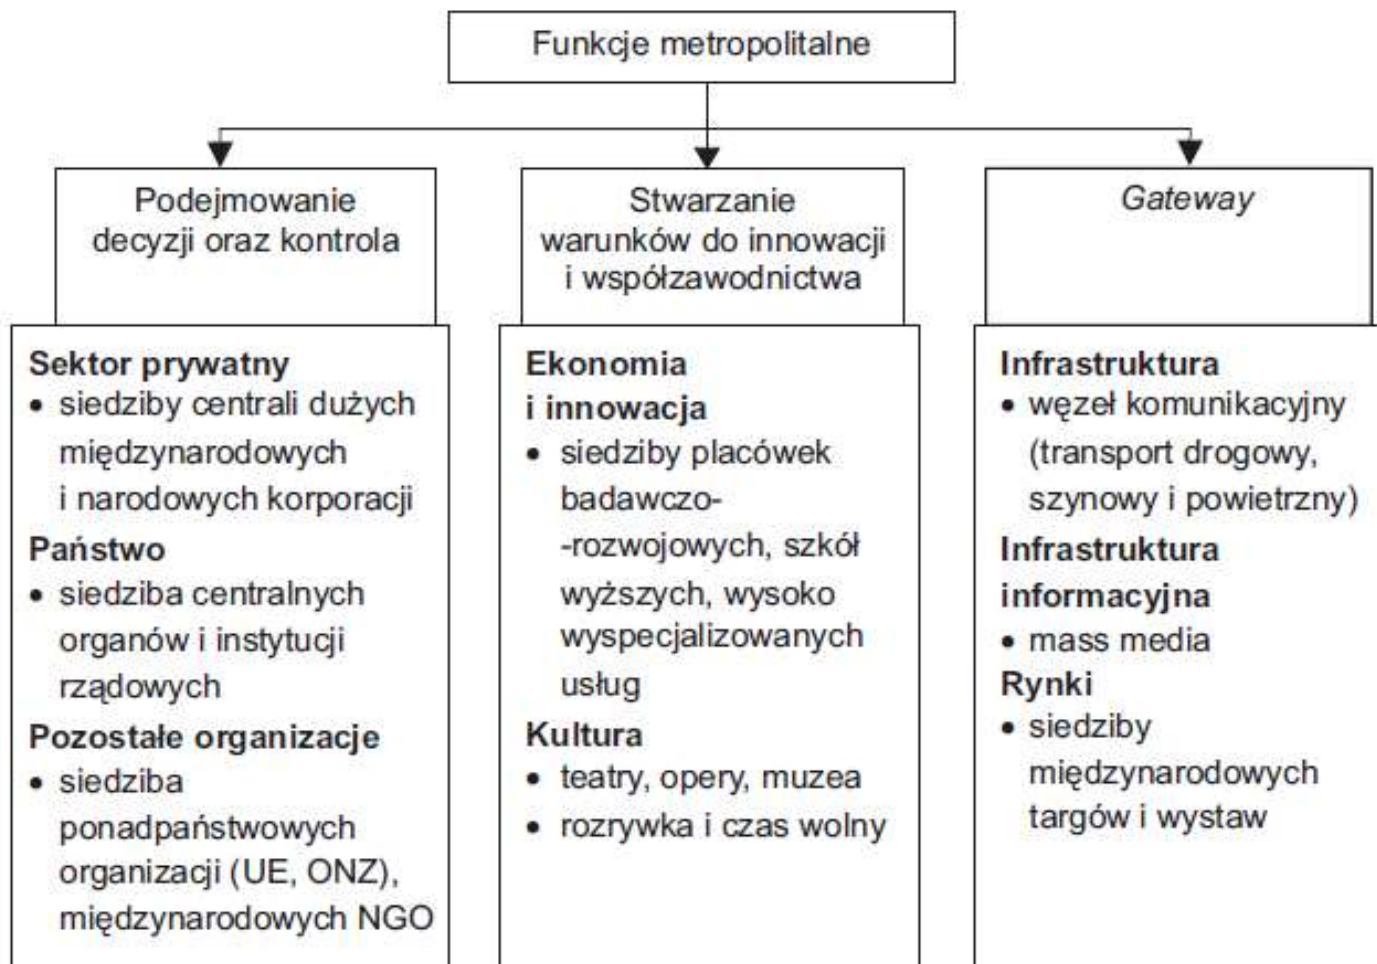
Funkcje metropolitalne

Podejmowanie decyzji oraz kontrola

Stwarzanie warunków do innowacji i współzawodnictwa

*Gateway*

**Sektor prywatny**
• siedziby centrali dużych międzynarodowych i narodowych korporacji
**Państwo**
• siedziba centralnych organów i instytucji rządowych
**Pozostałe organizacje**
• siedziba ponadpaństwowych organizacji (UE, ONZ), międzynarodowych NGO

**Ekonomia i innowacja**
• siedziby placówek badawczo-rozwojowych, szkół wyższych, wysoko wyspecjalizowanych usług
**Kultura**
• teatry, opery, muzea
• rozrywka i czas wolny

**Infrastruktura**
• węzeł komunikacyjny (transport drogowy, szynowy i powietrzny)
**Infrastruktura informacyjna**
• mass media
**Rynki**
• siedziby międzynarodowych targów i wystaw